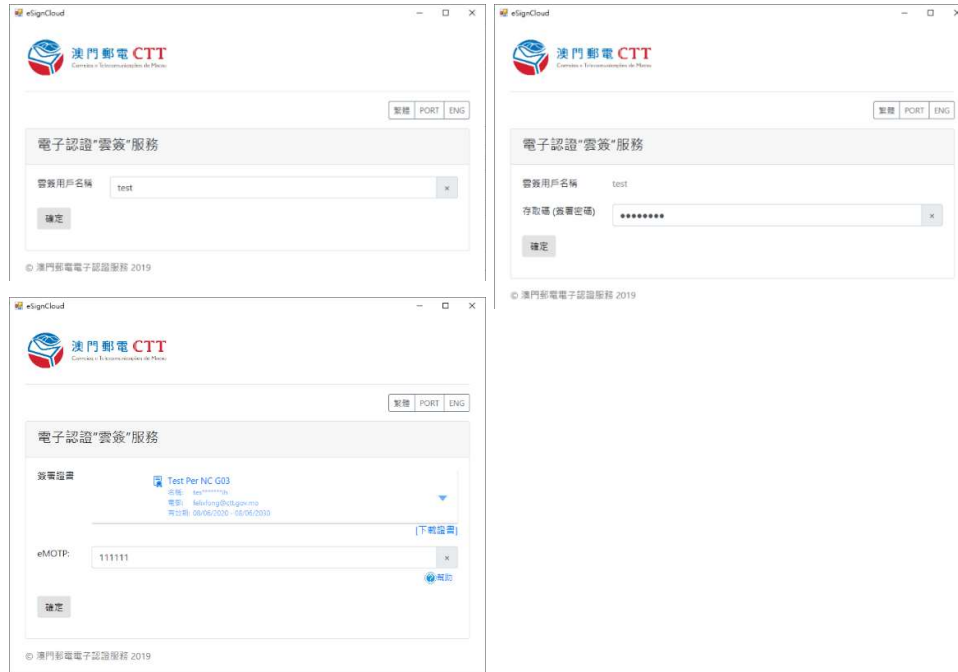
eSignCloud

澳門郵電 CTT
Correios e Telecomunicações de Macau

繁體 PORT ENG

電子認證"雲簽"服務

雲簽用戶名稱 test ×

確定

© 澳門郵電電子認證服務 2019

eSignCloud

澳門郵電 CTT
Correios e Telecomunicações de Macau

繁體 PORT ENG

電子認證"雲簽"服務

雲簽用戶名稱 test

存取碼 (簽署密碼) •••••••• ×

確定

© 澳門郵電電子認證服務 2019

eSignCloud

澳門郵電 CTT
Correios e Telecomunicações de Macau

繁體 PORT ENG

電子認證"雲簽"服務

簽署證書

Test Per NC G03
名稱: tes******ls
電郵: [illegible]@ctt.gov.mo
有效期: 08/06/2020 - 08/06/2030

[下載證書]

eMOTP: 111111 ×

查詢

確定

© 澳門郵電電子認證服務 2019